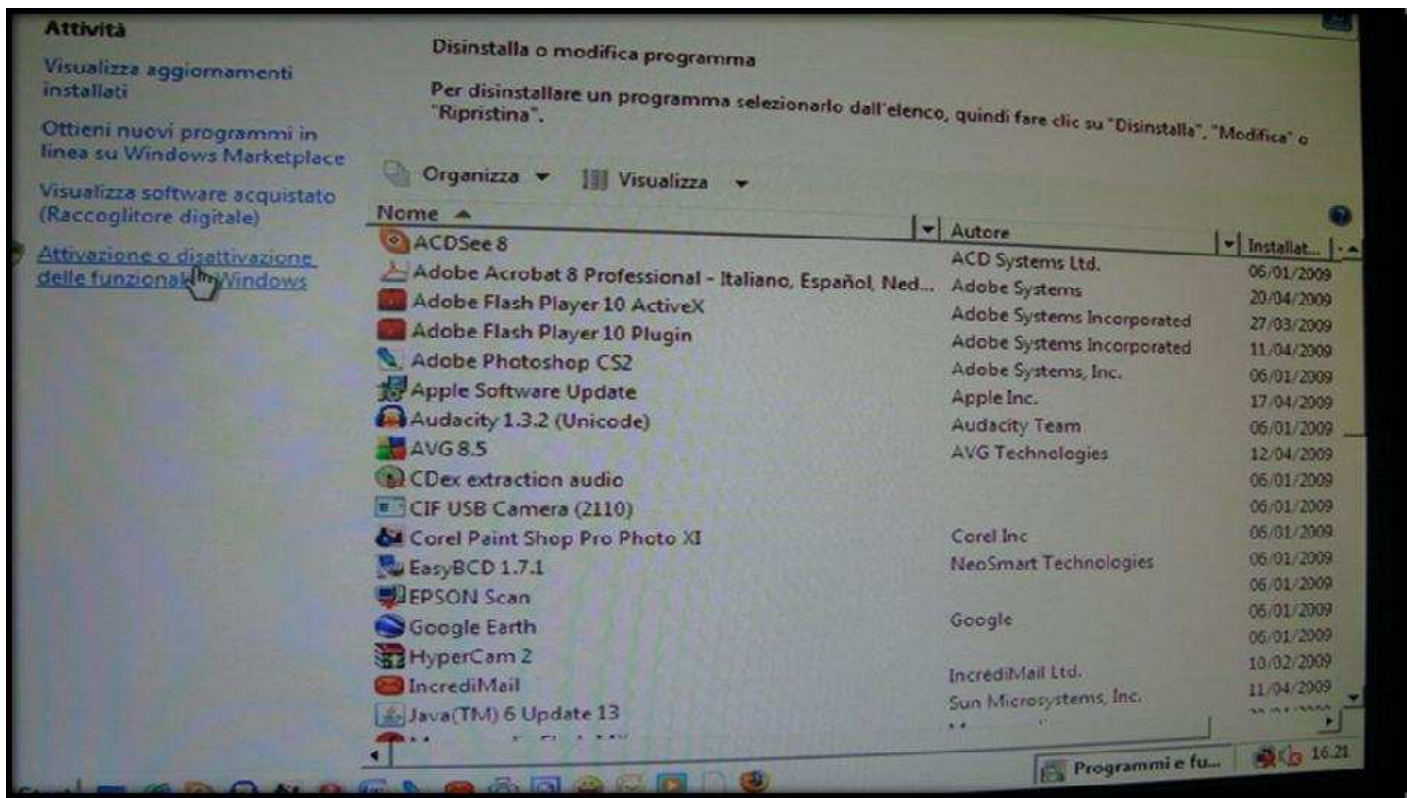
Attività

Visualizza aggiornamenti installati

Ottieni nuovi programmi in linea su Windows Marketplace

Visualizza software acquistato (Raccoglitore digitale)

Attivazione o disattivazione delle funzional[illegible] Windows

Disinstalla o modifica programma

Per disinstallare un programma selezionarlo dall'elenco, quindi fare clic su "Disinstalla", "Modifica" o "Ripristina".

Organizza ▾ Visualizza ▾

| Nome | Autore | Installat... |
|---|---|---|
| ACDSee 8 | ACD Systems Ltd. | 06/01/2009 |
| Adobe Acrobat 8 Professional - Italiano, Español, Ned... | Adobe Systems | 20/04/2009 |
| Adobe Flash Player 10 ActiveX | Adobe Systems Incorporated | 27/03/2009 |
| Adobe Flash Player 10 Plugin | Adobe Systems Incorporated | 11/04/2009 |
| Adobe Photoshop CS2 | Adobe Systems, Inc. | 06/01/2009 |
| Apple Software Update | Apple Inc. | 17/04/2009 |
| Audacity 1.3.2 (Unicode) | Audacity Team | 06/01/2009 |
| AVG 8.5 | AVG Technologies | 12/04/2009 |
| CDex extraction audio | | 06/01/2009 |
| CIF USB Camera (2110) | | 06/01/2009 |
| Corel Paint Shop Pro Photo XI | Corel Inc | 06/01/2009 |
| EasyBCD 1.7.1 | NeoSmart Technologies | 06/01/2009 |
| EPSON Scan | | 06/01/2009 |
| Google Earth | Google | 06/01/2009 |
| HyperCam 2 | | 06/01/2009 |
| IncrediMail | IncrediMail Ltd. | 10/02/2009 |
| Java(TM) 6 Update 13 | Sun Microsystems, Inc. | 11/04/2009 |

Programmi e fu...

16.21